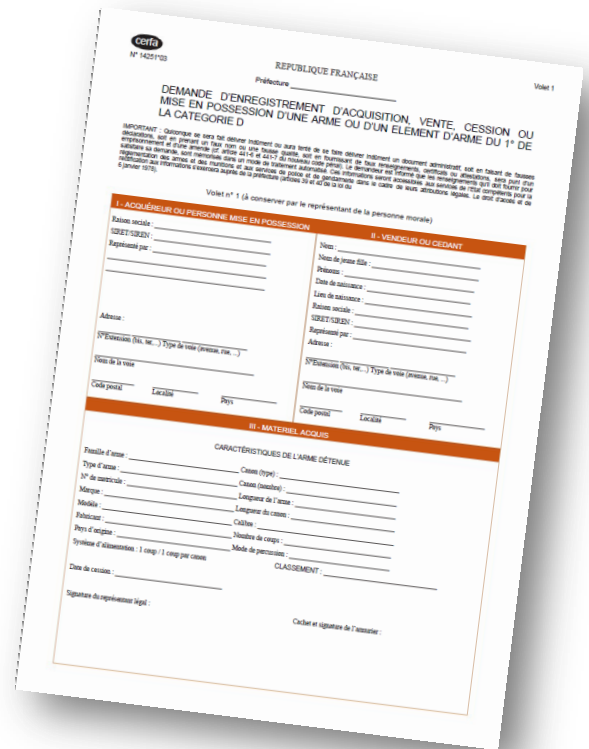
cerfa
N° 14251*03

REPUBLIQUE FRANÇAISE

Volet 1

Préfecture

DEMANDE D'ENREGISTREMENT D'ACQUISITION, VENTE, CESSION OU MISE EN POSSESSION D'UNE ARME OU D'UN ELEMENT D'ARME DU 1° DE LA CATEGORIE D

IMPORTANT : Quiconque se sera fait délivrer indûment ou aura tenté de se faire délivrer indûment un document administratif, soit en faisant de fausses déclarations, soit en prenant un faux nom ou une fausse qualité, soit en fournissant de faux renseignements, certificats ou attestations, sera puni d'un emprisonnement et d'une amende (cf. article 441-6 et 441-7 du nouveau code pénal). Le demandeur est informé que les renseignements qu'il doit fournir pour satisfaire sa demande, sont mémorisés dans un mode de traitement automatisé. Ces informations seront accessibles aux services de l'Etat compétents pour la réglementation des armes et des munitions et aux services de police et de gendarmerie dans le cadre de leurs attributions légales. Le droit d'accès et de rectification aux informations s'exercera auprès de la préfecture (articles 39 et 40 de la loi du 6 janvier 1978).

Volet n° 1 (à conserver par le représentant de la personne morale)

I - ACQUÉREUR OU PERSONNE MISE EN POSSESSION

Raison sociale :
SIRET/SIREN :
Représenté par :

Adresse :
N°Extension (bis, ter,...) Type de voie (avenue, rue, ...)
Nom de la voie
Code postal Localité Pays

II - VENDEUR OU CEDANT

Nom :
Nom de jeune fille :
Prénoms :
Date de naissance :
Lieu de naissance :
Raison sociale :
SIRET/SIREN :
Représenté par :
Adresse :
N°Extension (bis, ter,...) Type de voie (avenue, rue, ...)
Nom de la voie
Code postal Localité Pays

III - MATERIEL ACQUIS

CARACTÉRISTIQUES DE L'ARME DÉTENUE

Famille d'arme :
Type d'arme :
N° de matricule :
Marque :
Modèle :
Fabricant :
Pays d'origine :
Système d'alimentation : 1 coup / 1 coup par canon
Canon (type) :
Canon (nombre) :
Longueur de l'arme :
Longueur du canon :
Calibre :
Nombre de coups :
Mode de percussion :
CLASSEMENT :
Date de cession :

Signature du représentant légal :

Cachet et signature de l'armurier :